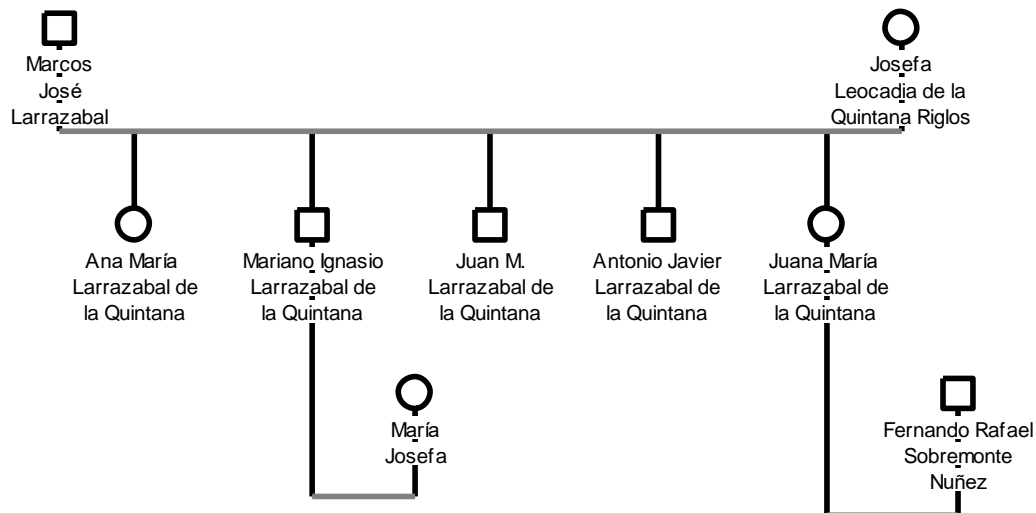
Marcos José Larrazabal

Josefa Leocadia de la Quintana Riglos

Ana María Larrazabal de la Quintana

Mariano Ignasio Larrazabal de la Quintana

Juan M. Larrazabal de la Quintana

Antonio Javier Larrazabal de la Quintana

Juana María Larrazabal de la Quintana

María Josefa

Fernando Rafael Sobremonte Nuñez